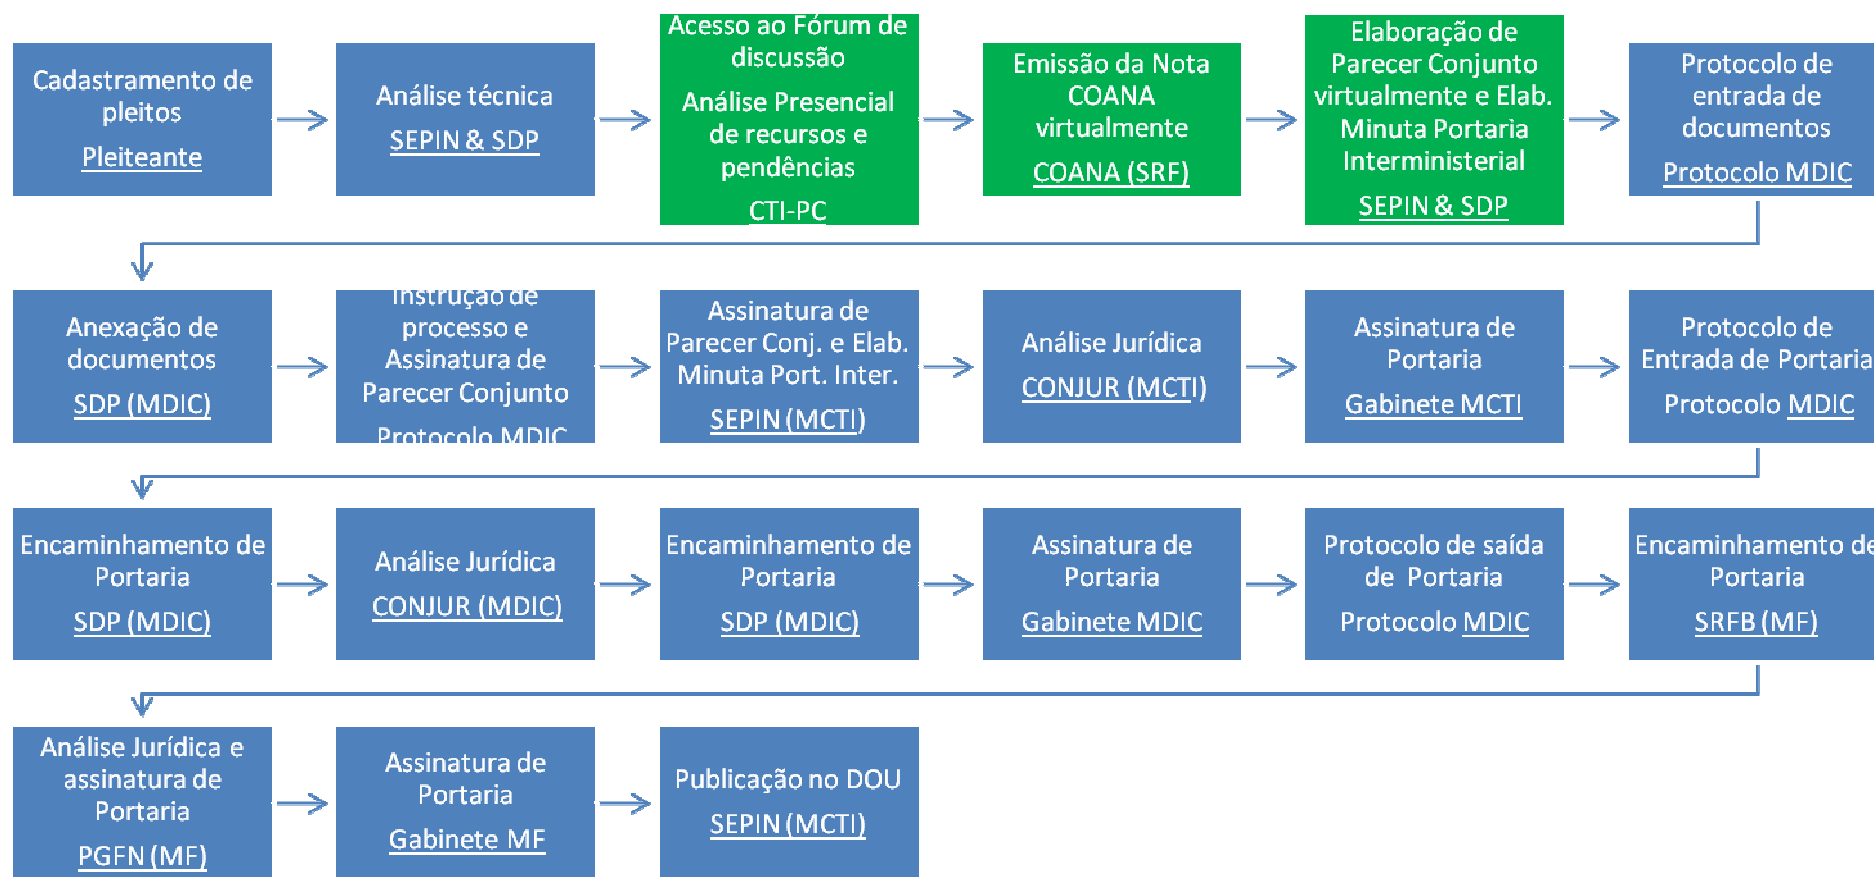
Cadastramento de pleitos
Pleiteante

Análise técnica
SEPIN & SDP

Acesso ao Fórum de discussão
Análise Presencial de recursos e pendências
CTI-PC

Emissão da Nota COANA virtualmente
COANA (SRF)

Elaboração de Parecer Conjunto virtualmente e Elab. Minuta Portaria Interministerial
SEPIN & SDP

Protocolo de entrada de documentos
Protocolo MDIC

Anexação de documentos
SDP (MDIC)

Instrução de processo e Assinatura de Parecer Conjunto
Protocolo MDIC

Assinatura de Parecer Conj. e Elab. Minuta Port. Inter.
SEPIN (MCTI)

Análise Jurídica
CONJUR (MCTI)

Assinatura de Portaria
Gabinete MCTI

Protocolo de Entrada de Portaria
Protocolo MDIC

Encaminhamento de Portaria
SDP (MDIC)

Análise Jurídica
CONJUR (MDIC)

Encaminhamento de Portaria
SDP (MDIC)

Assinatura de Portaria
Gabinete MDIC

Protocolo de saída de Portaria
Protocolo MDIC

Encaminhamento de Portaria
SRFB (MF)

Análise Jurídica e assinatura de Portaria
PGFN (MF)

Assinatura de Portaria
Gabinete MF

Publicação no DOU
SEPIN (MCTI)